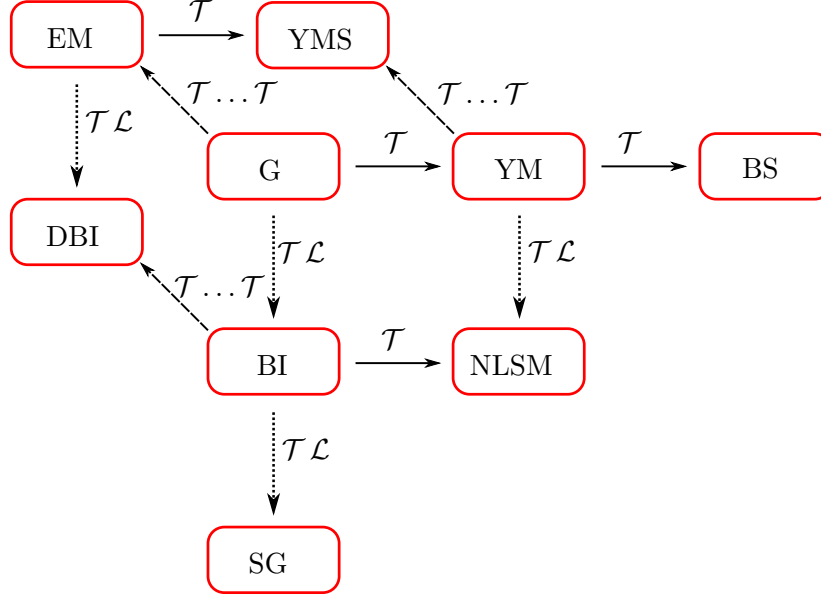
EM
$\mathcal{T}$
YMS
$\mathcal{T}\ldots\mathcal{T}$
$\mathcal{T}\ldots\mathcal{T}$
$\mathcal{T}\,\mathcal{L}$
G
$\mathcal{T}$
YM
$\mathcal{T}$
BS
DBI
$\mathcal{T}\,\mathcal{L}$
$\mathcal{T}\,\mathcal{L}$
$\mathcal{T}\ldots\mathcal{T}$
BI
$\mathcal{T}$
NLSM
$\mathcal{T}\,\mathcal{L}$
SG